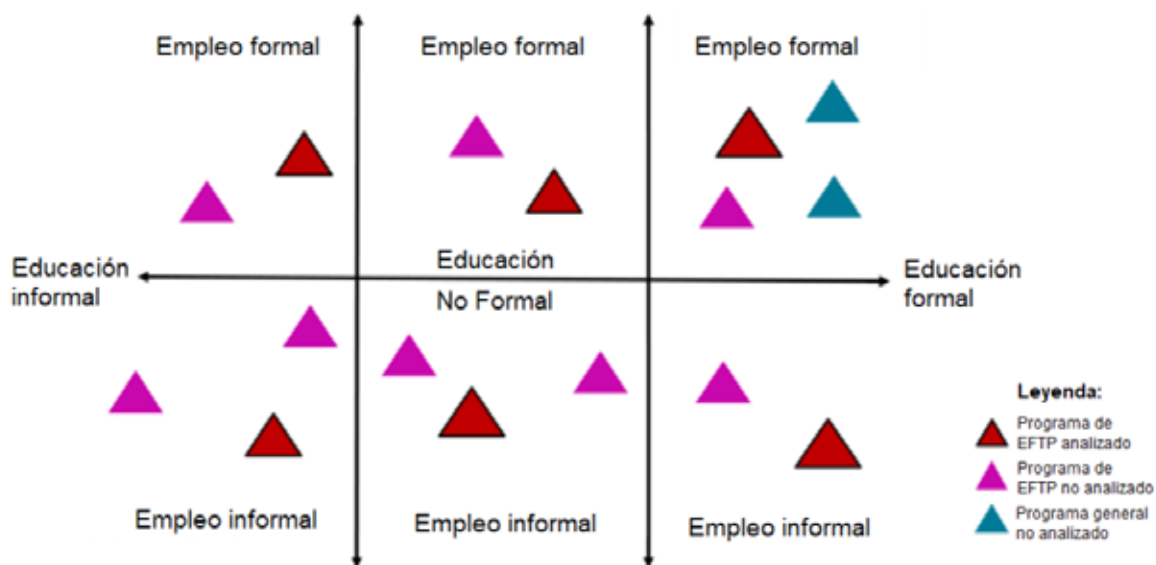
Empleo formal

Empleo formal

Empleo formal

Educación informal

Educación

No Formal

Educación formal

Empleo informal

Empleo informal

Empleo informal

Leyenda:

Programa de EFTP analizado

Programa de EFTP no analizado

Programa general no analizado